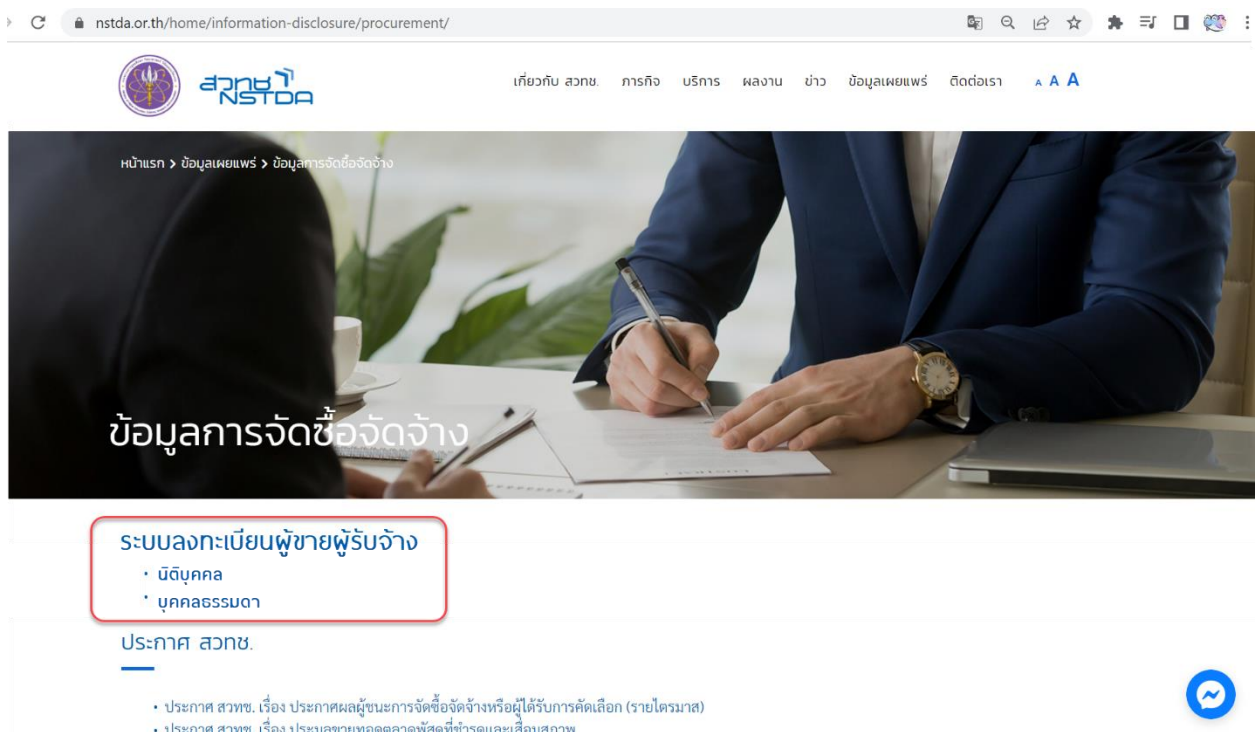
nstda.or.th/home/information-disclosure/procurement/

สวทช NSTDA

เกี่ยวกับ สวทช. ภารกิจ บริการ ผลงาน ข่าว ข้อมูลเผยแพร่ ติดต่อเรา A A A

หน้าแรก > ข้อมูลเผยแพร่ > ข้อมูลการจัดซื้อจัดจ้าง

ข้อมูลการจัดซื้อจัดจ้าง

ระบบลงทะเบียนผู้ขายผู้รับจ้าง
• นิติบุคคล
• บุคคลธรรมดา

ประกาศ สวทช.

• ประกาศ สวทช. เรื่อง ประกาศผลผู้ชนะการจัดซื้อจัดจ้างหรือผู้ได้รับการคัดเลือก (รายไตรมาส)
• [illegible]